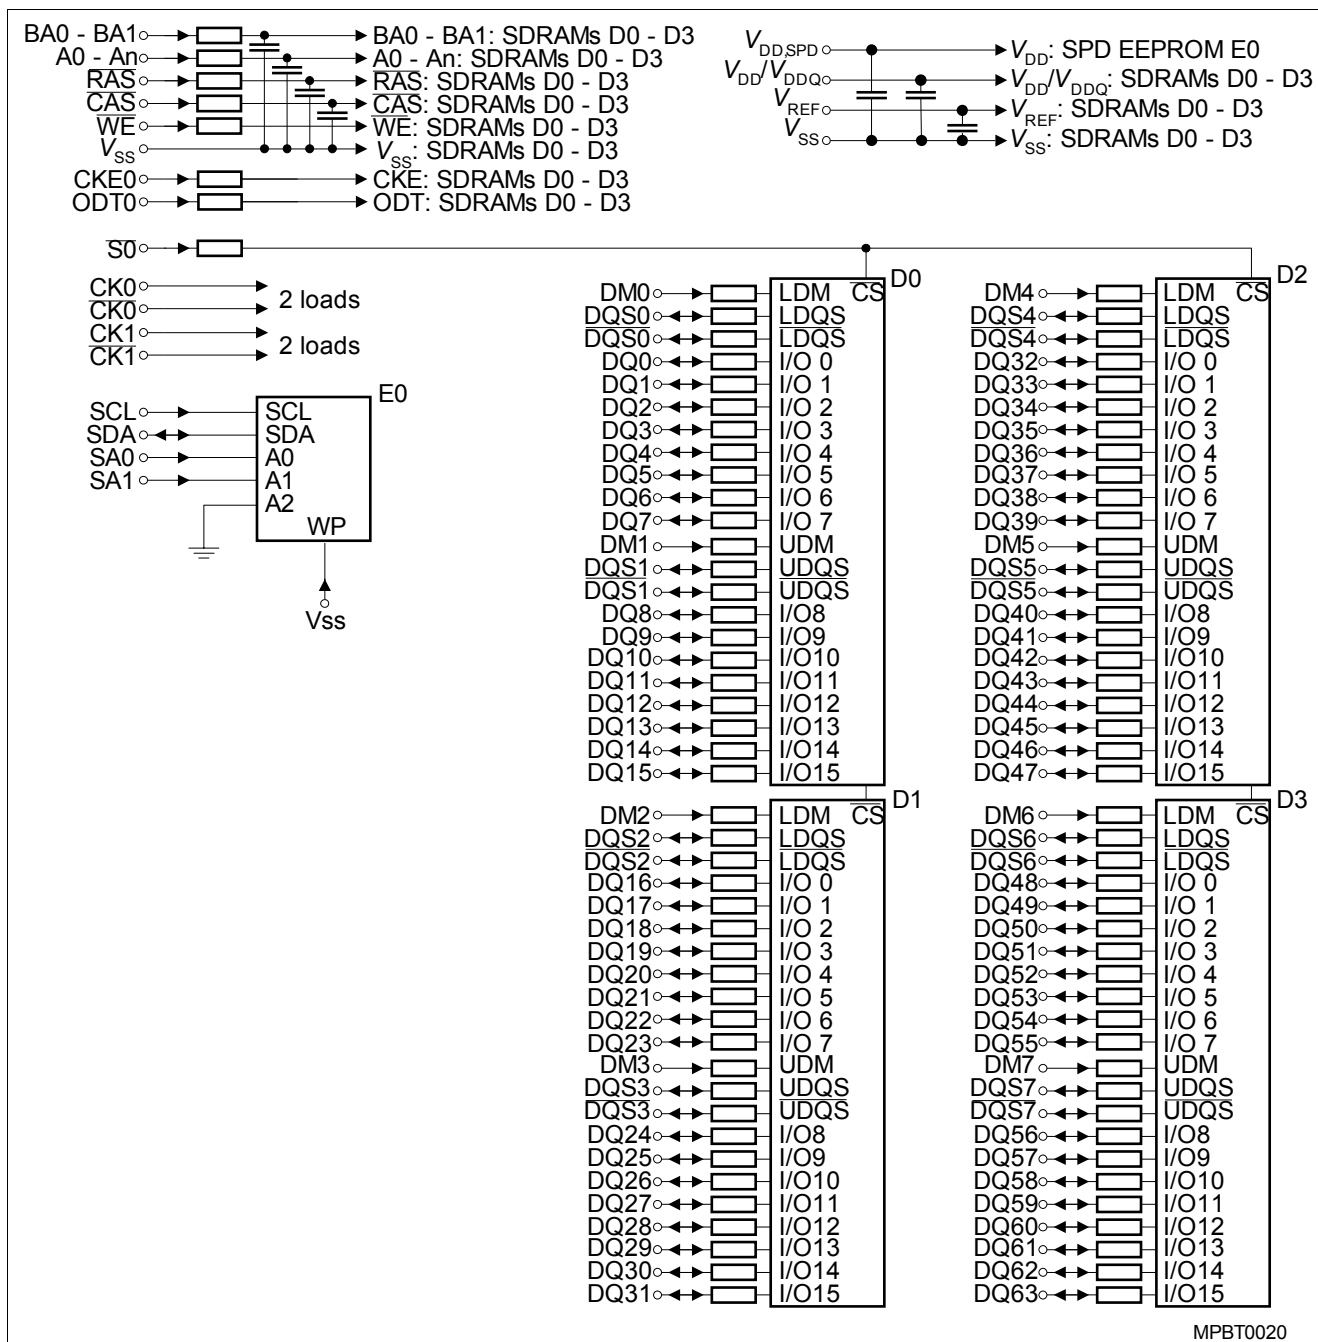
BA0 - BA1 → BA0 - BA1: SDRAMs D0 - D3
A0 - An → A0 - An: SDRAMs D0 - D3
$\overline{RAS}$ → $\overline{RAS}$: SDRAMs D0 - D3
$\overline{CAS}$ → $\overline{CAS}$: SDRAMs D0 - D3
$\overline{WE}$ → $\overline{WE}$: SDRAMs D0 - D3
$V_{SS}$ → $V_{SS}$: SDRAMs D0 - D3
CKE0 → CKE: SDRAMs D0 - D3
ODT0 → ODT: SDRAMs D0 - D3

$V_{DD SPD}$ → $V_{DD}$: SPD EEPROM E0
$V_{DD}/V_{DDQ}$ → $V_{DD}/V_{DDQ}$: SDRAMs D0 - D3
$V_{REF}$ → $V_{REF}$: SDRAMs D0 - D3
$V_{SS}$ → $V_{SS}$: SDRAMs D0 - D3

$\overline{S0}$

CK0
$\overline{CK0}$ 2 loads
CK1
$\overline{CK1}$ 2 loads

SCL SCL
SDA SDA
SA0 A0
SA1 A1
A2
WP
E0
Vss

D0
DM0 LDM $\overline{CS}$
DQS0 LDQS
$\overline{DQS0}$ $\overline{LDQS}$
DQ0 I/O 0
DQ1 I/O 1
DQ2 I/O 2
DQ3 I/O 3
DQ4 I/O 4
DQ5 I/O 5
DQ6 I/O 6
DQ7 I/O 7
DM1 UDM
DQS1 UDQS
$\overline{DQS1}$ $\overline{UDQS}$
DQ8 I/O8
DQ9 I/O9
DQ10 I/O10
DQ11 I/O11
DQ12 I/O12
DQ13 I/O13
DQ14 I/O14
DQ15 I/O15

D2
DM4 LDM $\overline{CS}$
DQS4 LDQS
$\overline{DQS4}$ $\overline{LDQS}$
DQ32 I/O 0
DQ33 I/O 1
DQ34 I/O 2
DQ35 I/O 3
DQ36 I/O 4
DQ37 I/O 5
DQ38 I/O 6
DQ39 I/O 7
DM5 UDM
DQS5 UDQS
$\overline{DQS5}$ $\overline{UDQS}$
DQ40 I/O8
DQ41 I/O9
DQ42 I/O10
DQ43 I/O11
DQ44 I/O12
DQ45 I/O13
DQ46 I/O14
DQ47 I/O15

D1
DM2 LDM $\overline{CS}$
DQS2 LDQS
$\overline{DQS2}$ $\overline{LDQS}$
DQ16 I/O 0
DQ17 I/O 1
DQ18 I/O 2
DQ19 I/O 3
DQ20 I/O 4
DQ21 I/O 5
DQ22 I/O 6
DQ23 I/O 7
DM3 UDM
DQS3 UDQS
$\overline{DQS3}$ $\overline{UDQS}$
DQ24 I/O8
DQ25 I/O9
DQ26 I/O10
DQ27 I/O11
DQ28 I/O12
DQ29 I/O13
DQ30 I/O14
DQ31 I/O15

D3
DM6 LDM $\overline{CS}$
DQS6 LDQS
$\overline{DQS6}$ $\overline{LDQS}$
DQ48 I/O 0
DQ49 I/O 1
DQ50 I/O 2
DQ51 I/O 3
DQ52 I/O 4
DQ53 I/O 5
DQ54 I/O 6
DQ55 I/O 7
DM7 UDM
DQS7 UDQS
$\overline{DQS7}$ $\overline{UDQS}$
DQ56 I/O8
DQ57 I/O9
DQ58 I/O10
DQ59 I/O11
DQ60 I/O12
DQ61 I/O13
DQ62 I/O14
DQ63 I/O15

MPBT0020